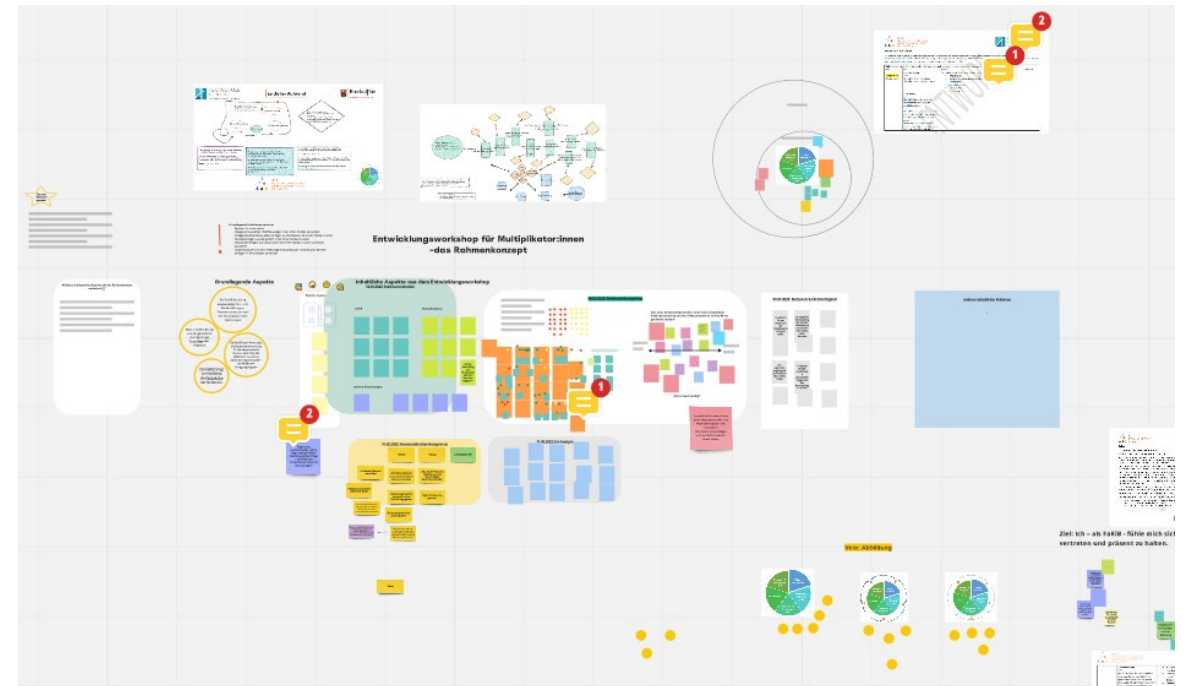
2

1

Entwicklungsworkshop für Multiplikator:innen
-das Rahmenkonzept

Grundlegende Aspekte

Inhaltliche Aspekte aus dem Entwicklungsworkshop

1

2

Ziel: Ich – als FaKiB - fühle mich sicher, vertreten und präsent zu halten.

Idee: Abbildung